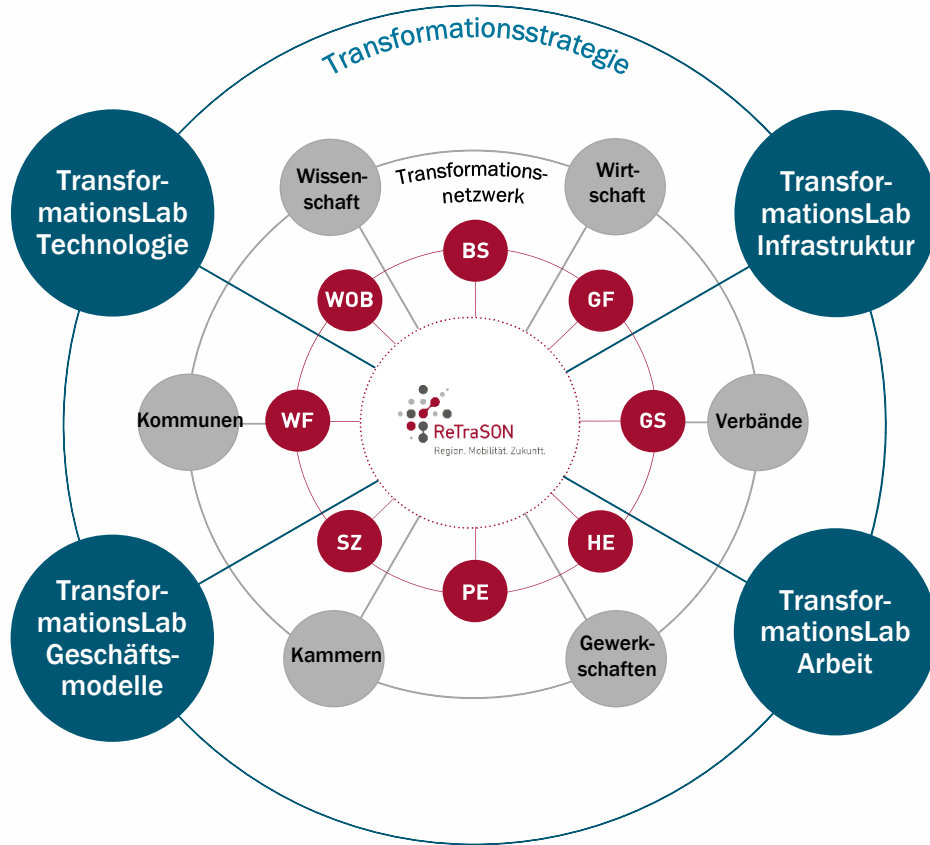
Transformationsstrategie

TransformationsLab Technologie

TransformationsLab Infrastruktur

Wissenschaft

Transformationsnetzwerk

Wirtschaft

BS

WOB

GF

Kommunen

WF

ReTraSON
Region. Mobilität. Zukunft.

GS

Verbände

SZ

HE

PE

TransformationsLab Geschäftsmodelle

Kammern

Gewerkschaften

TransformationsLab Arbeit